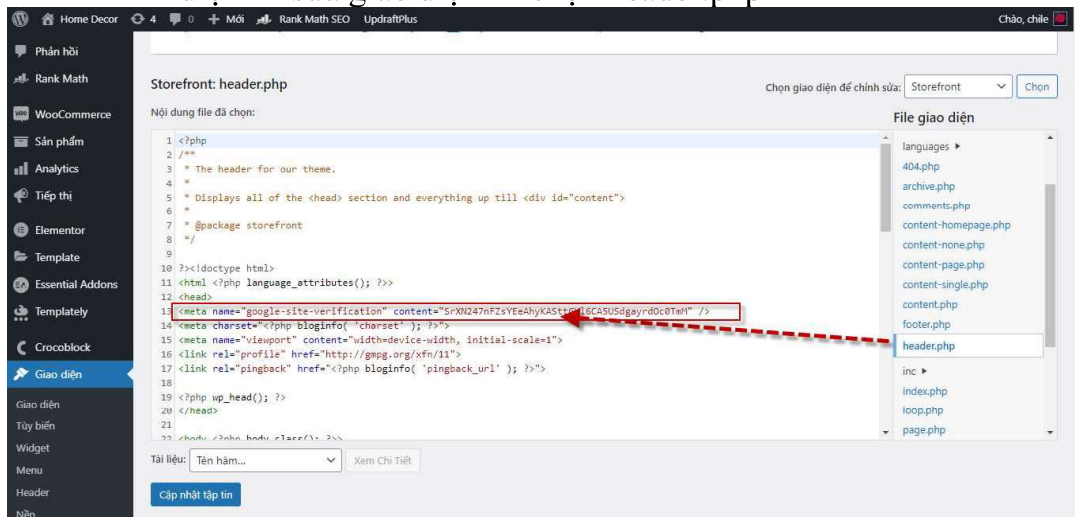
Home Decor 4 0 + Mới Rank Math SEO UpdraftPlus Chào, chile

Phản hồi
Rank Math
WooCommerce
Sản phẩm
Analytics
Tiếp thị
Elementor
Template
Essential Addons
Templately
Crocoblock
Giao diện
Giao diện
Tùy biến
Widget
Menu
Header
Nền

Storefront: header.php

Chọn giao diện để chỉnh sửa: Storefront Chọn

Nội dung file đã chọn:

1 <?php
2 /**
3 * The header for our theme.
4 *
5 * Displays all of the <head> section and everything up till <div id="content">
6 *
7 * @package storefront
8 */
9
10 ?><!doctype html>
11 <html <?php language_attributes(); ?>>
12 <head>
13 <meta name="google-site-verification" content="SrXN247nFZsYEeAhyKASt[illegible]6CA5USdgayrdOc0TmM" />
14 <meta charset="<?php bloginfo( 'charset' ); ?>">
15 <meta name="viewport" content="width=device-width, initial-scale=1">
16 <link rel="profile" href="http://gmpg.org/xfn/11">
17 <link rel="pingback" href="<?php bloginfo( 'pingback_url' ); ?>">
18
19 <?php wp_head(); ?>
20 </head>
21
22 <body <?php body_class(); ?>>

File giao diện
languages ▸
404.php
archive.php
comments.php
content-homepage.php
content-none.php
content-page.php
content-single.php
content.php
footer.php
header.php
inc ▸
index.php
loop.php
page.php

Tài liệu: Tên hàm... Xem Chi Tiết

Cập nhật tập tin